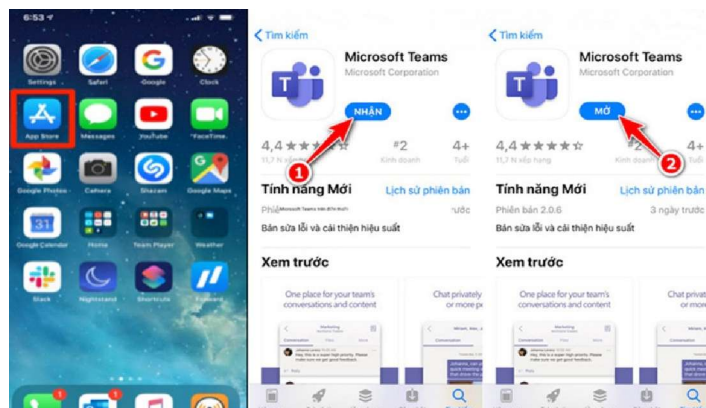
6:53

Settings
Safari
Google
Clock
App Store
Messages
YouTube
FaceTime
Google Photos
Camera
Shazam
Google Maps
31
Google Calendar
Home
Team Player
Weather
Slack
Nightstand
Shortcuts
Keyboard

1

< Tìm kiếm

Microsoft Teams
Microsoft Corporation

NHẬN

4,4 ★★★★
11,7 N xếp hạng

#2
Kinh doanh

4+
Tuổi

1

Tính năng Mới
Lịch sử phiên bản

Phiên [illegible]
trước

Bản sửa lỗi và cải thiện hiệu suất

Xem trước

One place for your team's conversations and content

Chat privately

< Tìm kiếm

Microsoft Teams
Microsoft Corporation

MỞ

4,4 ★★★★
11,7 N xếp hạng

#2
Kinh doanh

4+
Tuổi

2

Tính năng Mới
Lịch sử phiên bản

Phiên bản 2.0.6
3 ngày trước

Bản sửa lỗi và cải thiện hiệu suất

Xem trước

One place for your team's conversations and content

Chat privately